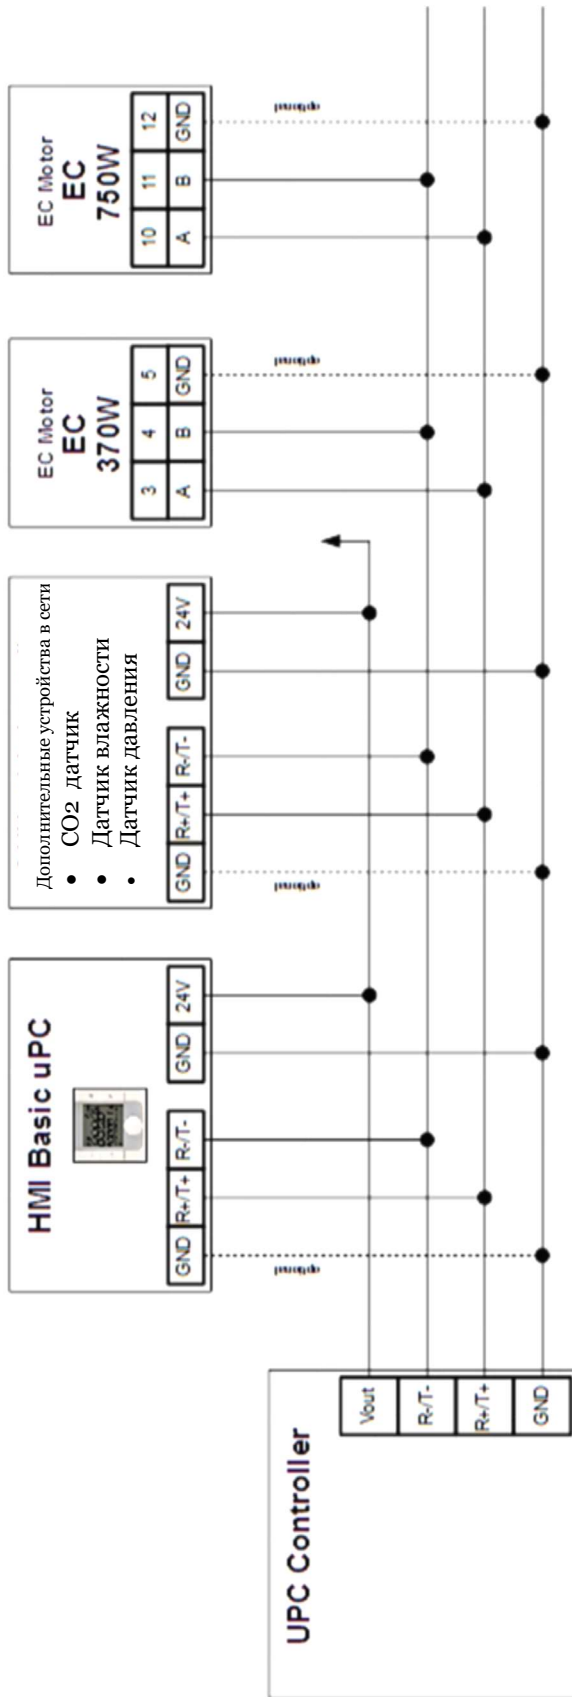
EC Motor
EC
750W

| 10 | 11 | 12 |
|---|---|---|
| A | B | GND |

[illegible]

EC Motor
EC
370W

| 3 | 4 | 5 |
|---|---|---|
| A | B | GND |

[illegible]

Дополнительные устройства в сети
- $CO_2$ датчик
- Датчик влажности
- Датчик давления

| GND | R+/T+ | R-/T- | GND | 24V |
|---|---|---|---|---|

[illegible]

HMI Basic uPC

| GND | R+/T+ | R-/T- | GND | 24V |
|---|---|---|---|---|

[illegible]

UPC Controller

| Vout |
|---|
| R-/T- |
| R+/T+ |
| GND |